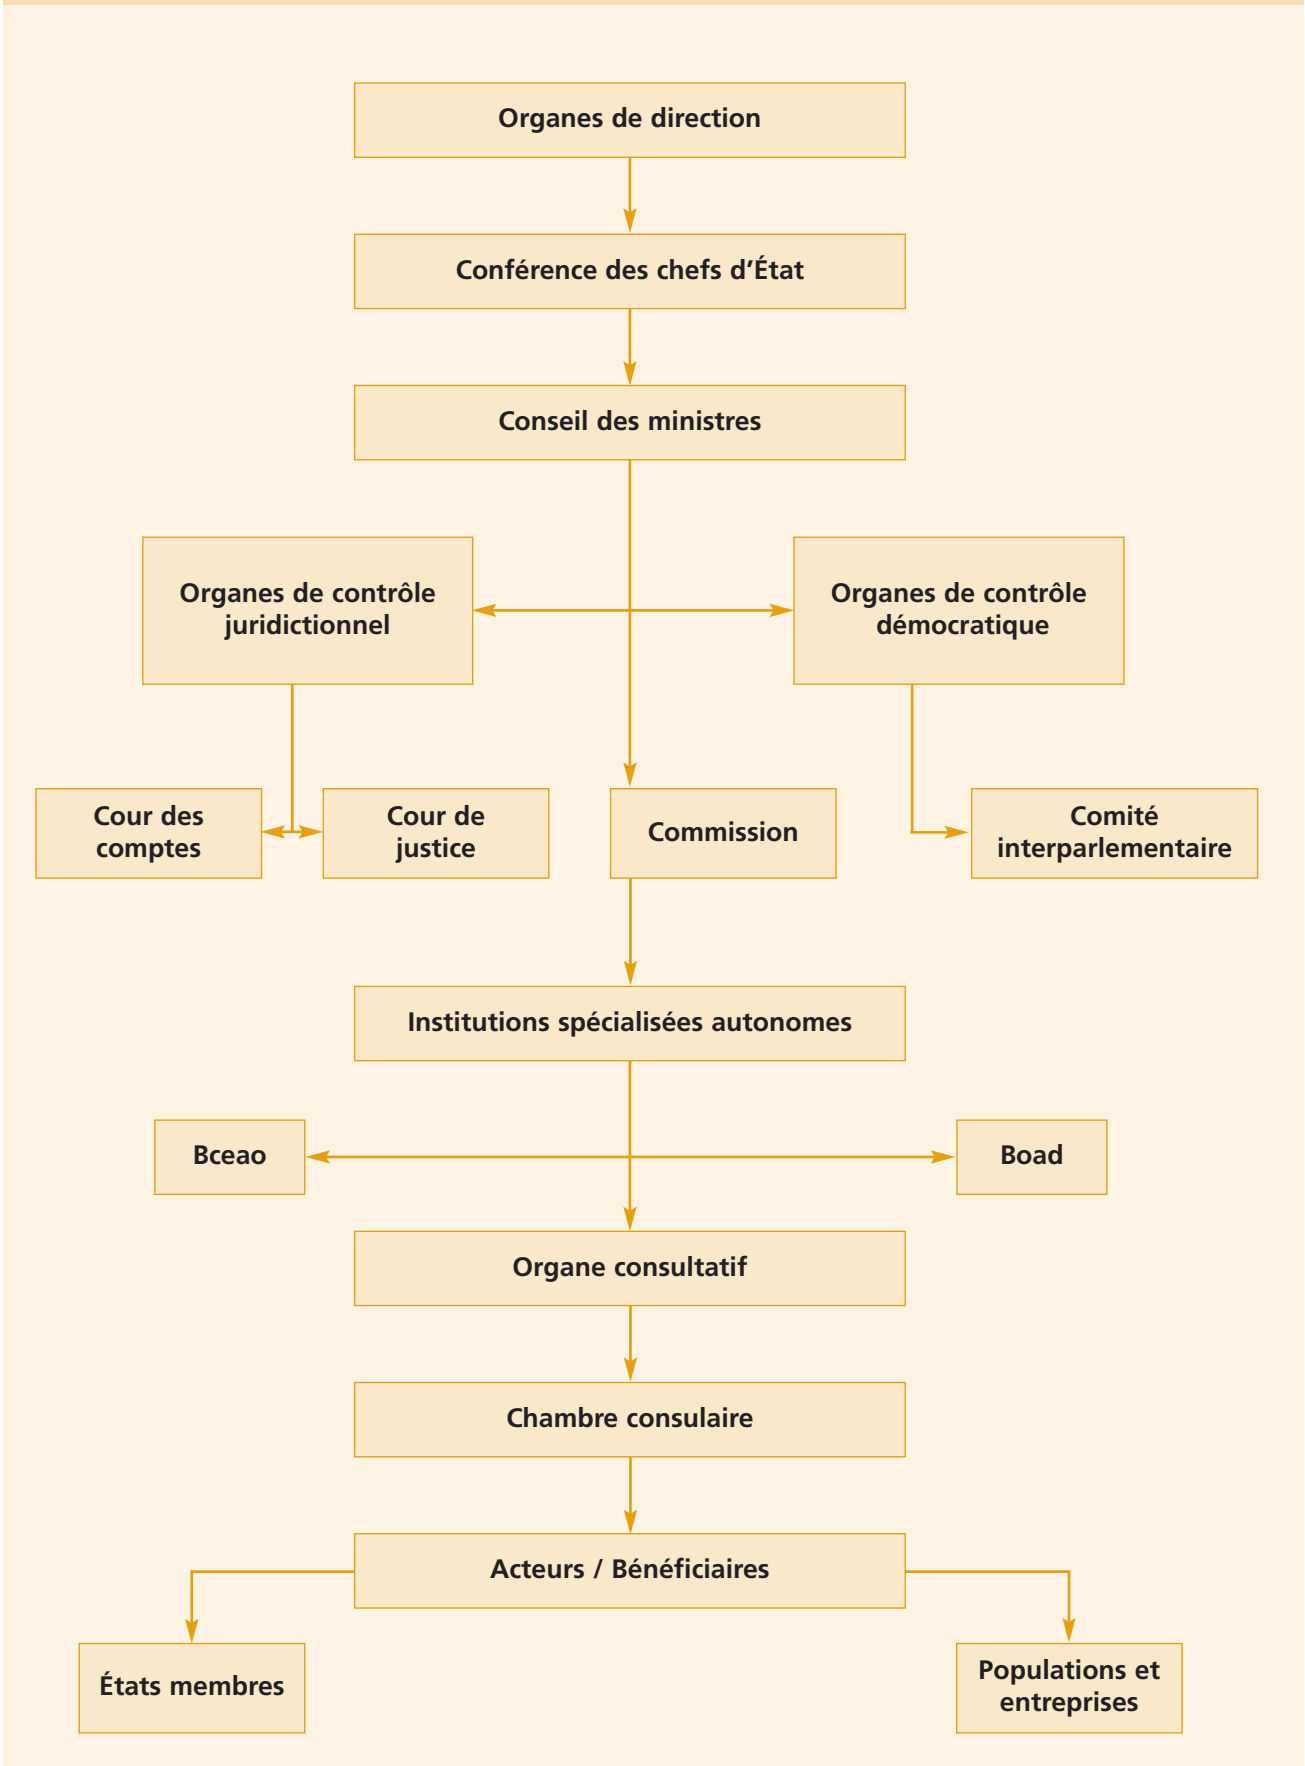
Organes de direction

Conférence des chefs d'État

Conseil des ministres

Organes de contrôle juridictionnel

Organes de contrôle démocratique

Cour des comptes

Cour de justice

Commission

Comité interparlementaire

Institutions spécialisées autonomes

Bceao

Boad

Organe consultatif

Chambre consulaire

Acteurs / Bénéficiaires

États membres

Populations et entreprises